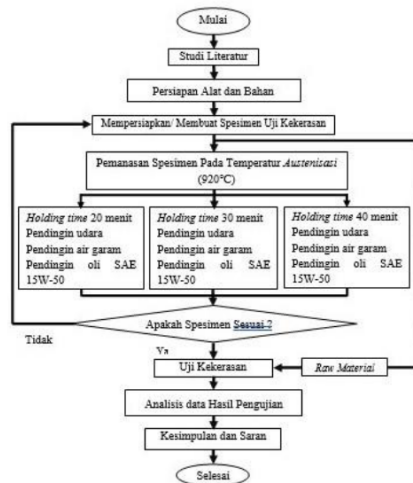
Mulai

Studi Literatur

Persiapan Alat dan Bahan

Mempersiapkan/ Membuat Spesimen Uji Kekerasan

Pemanasan Spesimen Pada Temperatur *Austenisasi* (920°C)

*Holding time* 20 menit
Pendingin udara
Pendingin air garam
Pendingin oli SAE 15W-50

*Holding time* 30 menit
Pendingin udara
Pendingin air garam
Pendingin oli SAE 15W-50

*Holding time* 40 menit
Pendingin udara
Pendingin air garam
Pendingin oli SAE 15W-50

Apakah Spesimen Sesuai ?

Tidak

Ya

Uji Kekerasan

*Raw Material*

Analisis data Hasil Pengujian

Kesimpulan dan Saran

Selesai